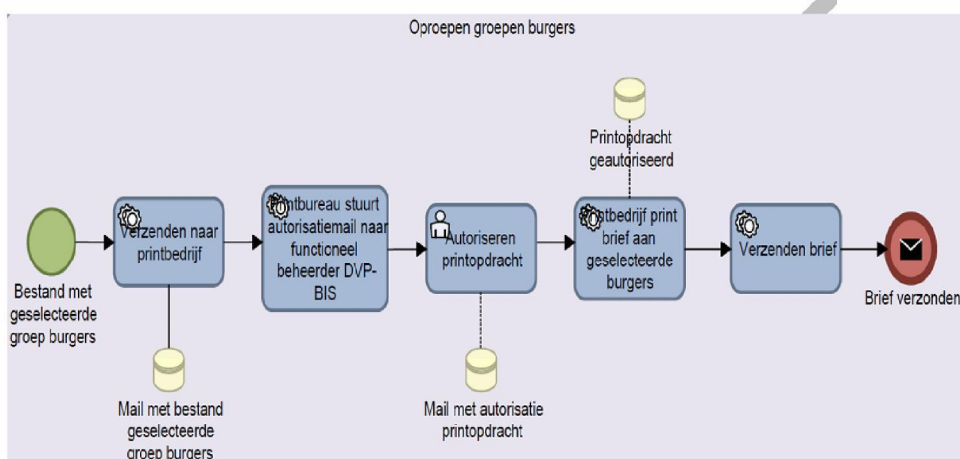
Oproepen groepen burgers

Bestand met geselecteerde groep burgers

Verzenden naar printbedrijf

Mail met bestand geselecteerde groep burgers

Printbureau stuurt autorisatiemail naar functioneel beheerder DVP-BIS

Autoriseren printopdracht

Mail met autorisatie printopdracht

Printopdracht geautoriseerd

Printbedrijf print brief aan geselecteerde burgers

Verzenden brief

Brief verzonden